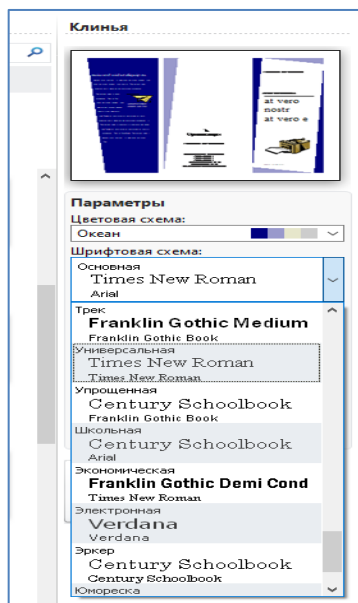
Клинья

at vero
nostr
at vero e

Параметры
Цветовая схема:
Океан
Шрифтовая схема:
Основная
Times New Roman
Arial
Трек
Franklin Gothic Medium
Franklin Gothic Book
Универсальная
Times New Roman
Times New Roman
Упрощенная
Century Schoolbook
Franklin Gothic Book
Школьная
Century Schoolbook
Arial
Экономическая
Franklin Gothic Demi Cond
Times New Roman
Электронная
Verdana
Verdana
Эркер
Century Schoolbook
Century Schoolbook
Юмореска